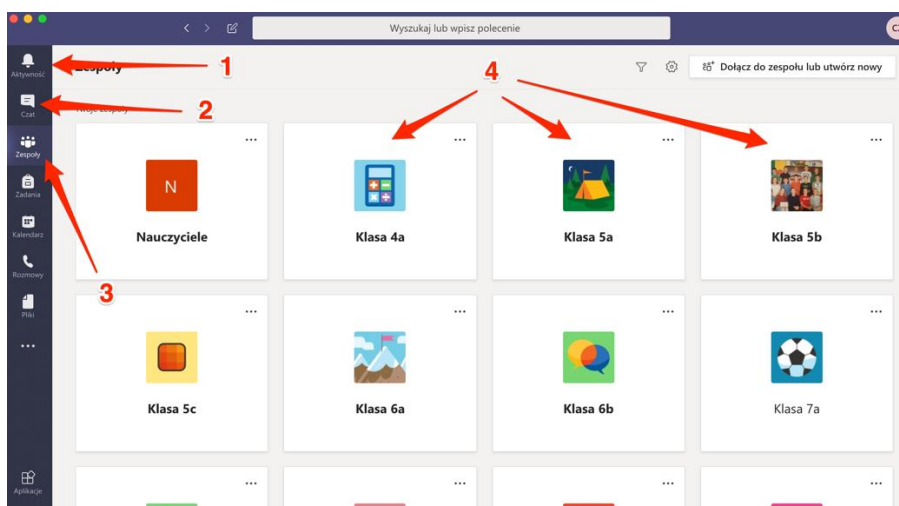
Wyszukaj lub wpisz polecenie

Aktywność
Czat
Zespoły
Zadania
Kalendarz
Rozmowy
Pliki
...
Aplikacje

Zespoły
Twoje zespoły

Dołącz do zespołu lub utwórz nowy

1
2
3
4

...
N
Nauczyciele

...
Klasa 4a

...
Klasa 5a

...
Klasa 5b

...
Klasa 5c

...
Klasa 6a

...
Klasa 6b

...
Klasa 7a

...
...
...
...